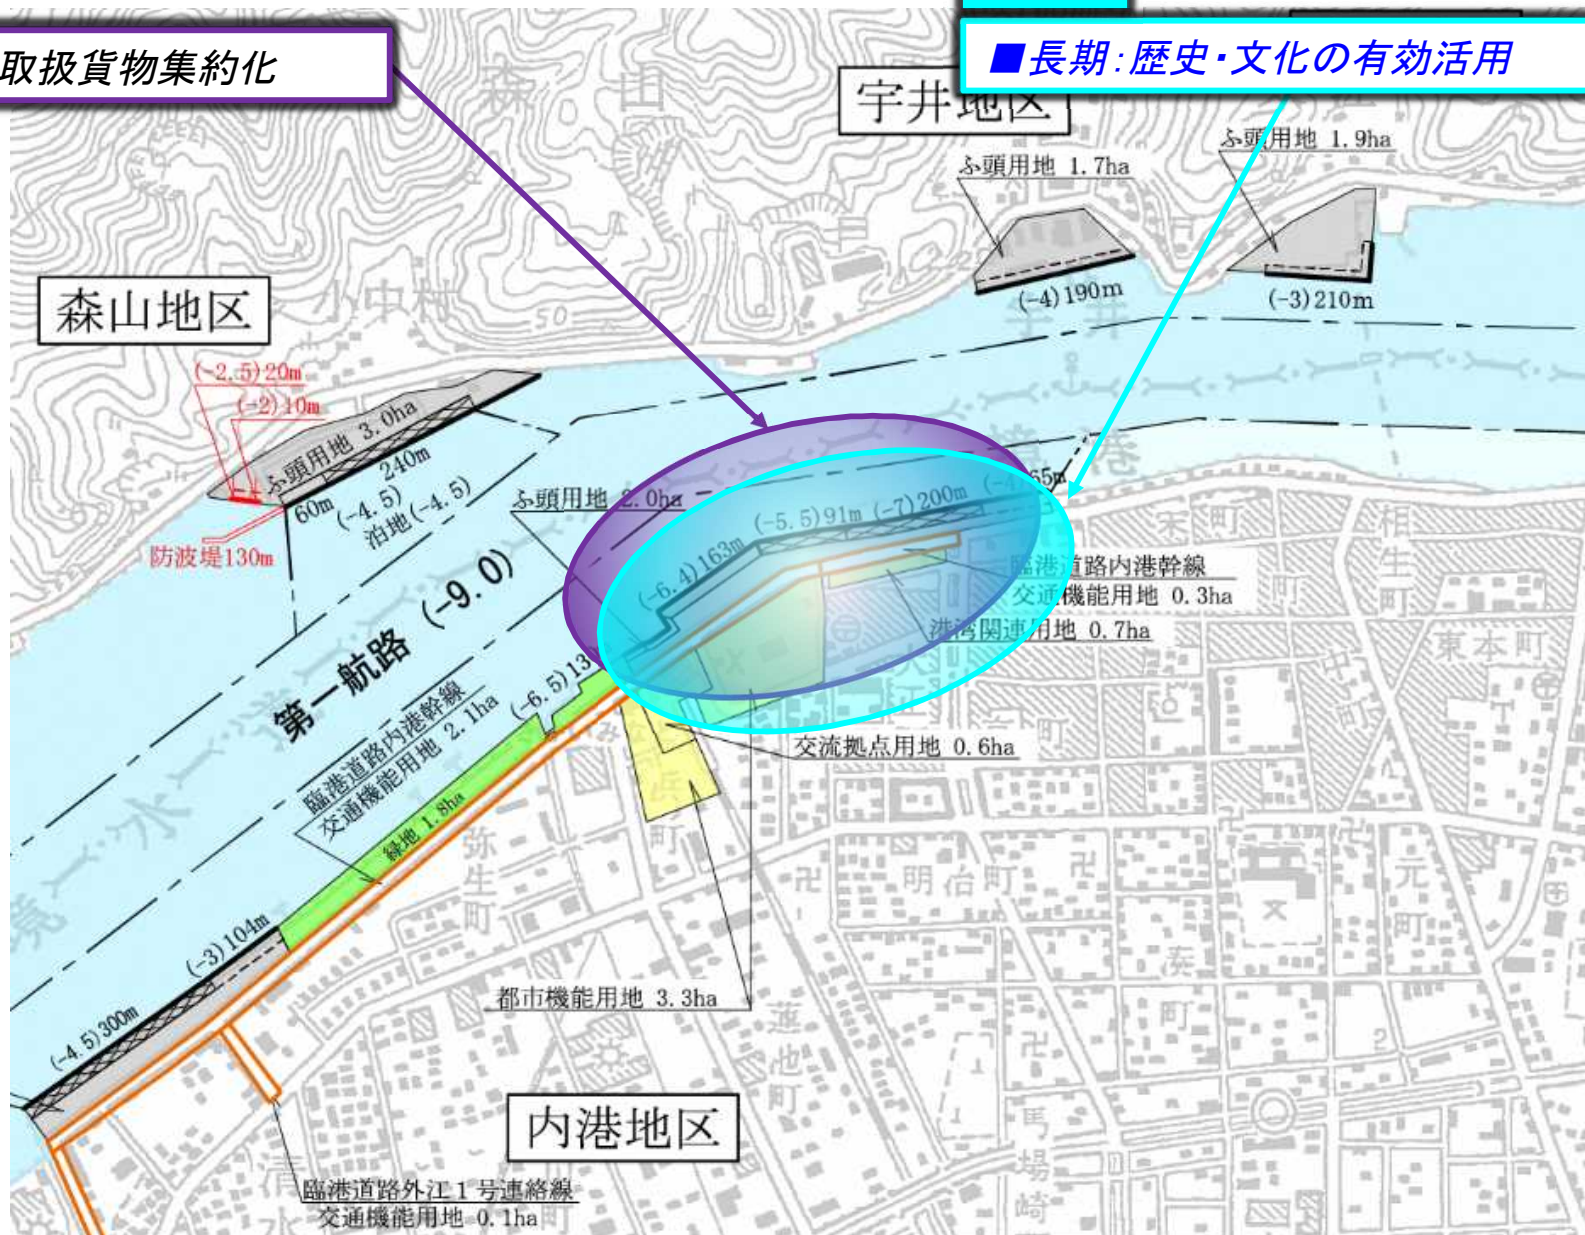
取扱貨物集約化

■長期:歴史・文化の有効活用

宇井地区

ふ頭用地 1.7ha

ふ頭用地 1.9ha

(-4) 190m

(-3) 210m

森山地区

(-2.5) 20m

(-2) 10m

ふ頭用地 3.0ha

240m

60m

(-4.5)

泊地(-4.5)

防波堤130m

ふ頭用地 2.0ha

(-5.5) 91m

(-7) 200m

(-4) 65m

(-6.4) 163m

第一航路 (-9.0)

臨港道路内港幹線

交通機能用地 0.3ha

港湾関連用地 0.7ha

(-6.5) 13

臨港道路内港幹線

交通機能用地 2.1ha

緑地 1.8ha

交流拠点用地 0.6ha

(-3) 104m

(-4.5) 300m

都市機能用地 3.3ha

内港地区

臨港道路外江1号連絡線

交通機能用地 0.1ha

森

田

小中村

宇井

末広町

相生町

東本町

弥生町

明治町

元町

湊町

蓮池町

馬場崎